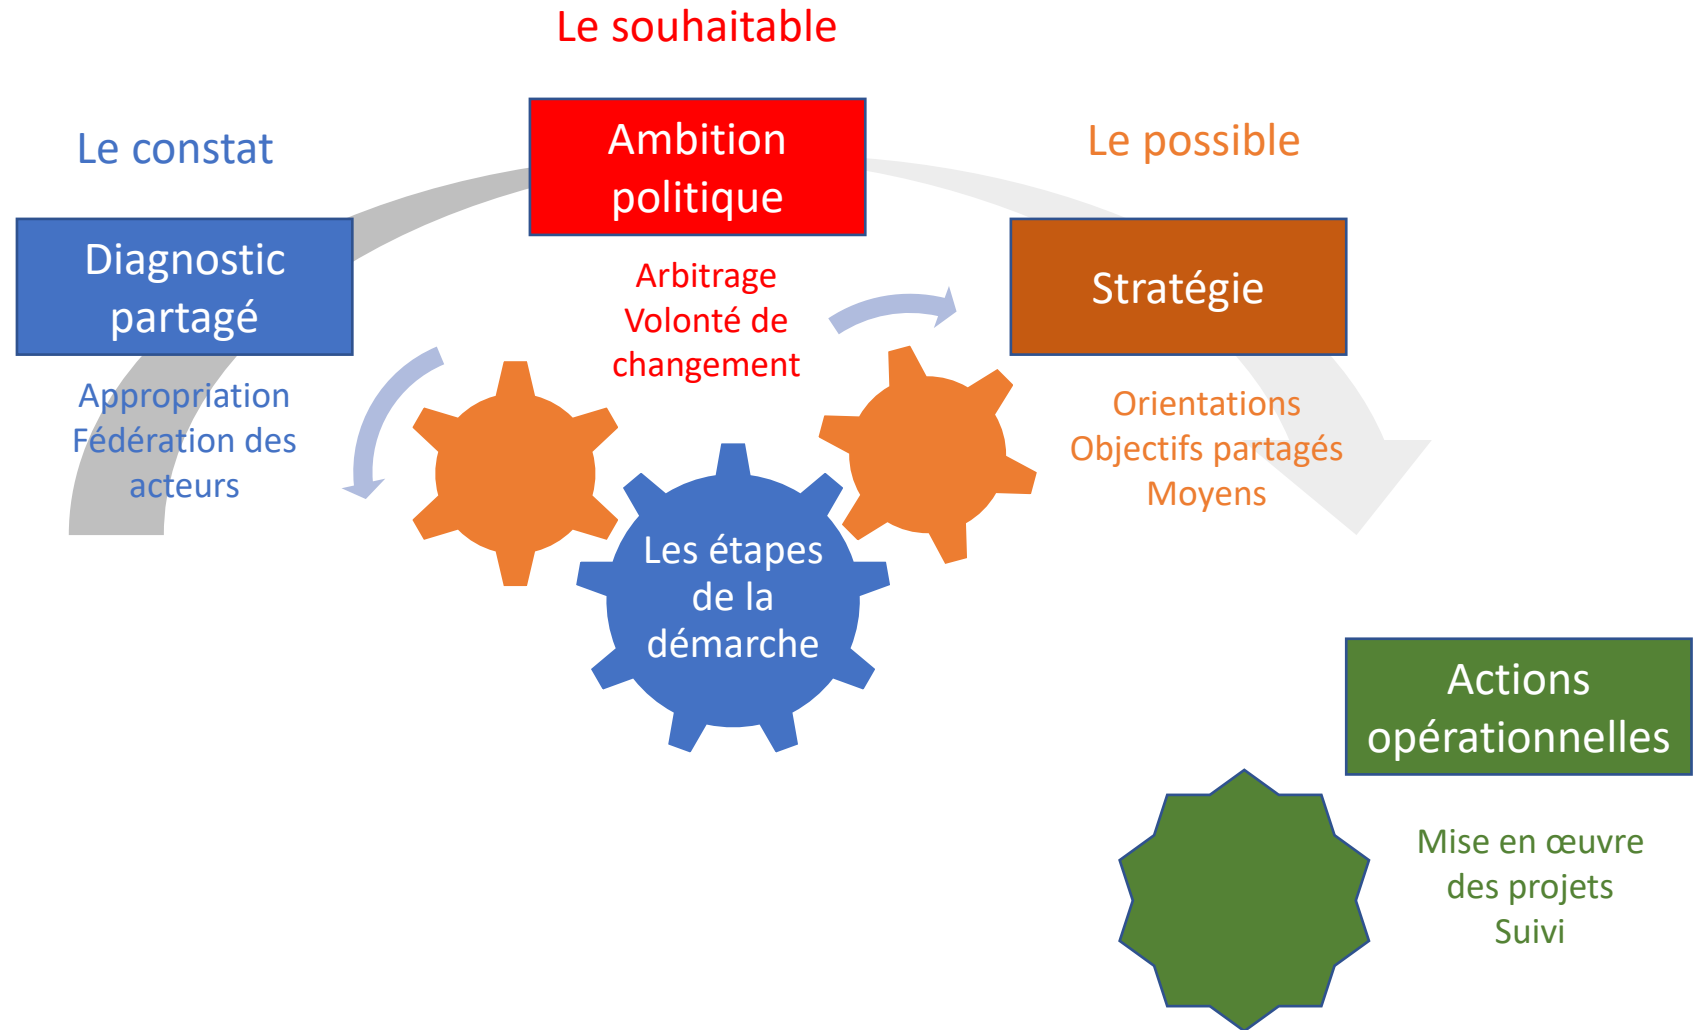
Le souhaitable

Le constat

Ambition politique

Le possible

Diagnostic partagé

Arbitrage
Volonté de changement

Stratégie

Appropriation
Fédération des acteurs

Orientations
Objectifs partagés
Moyens

Les étapes de la démarche

Actions opérationnelles

Mise en œuvre des projets
Suivi